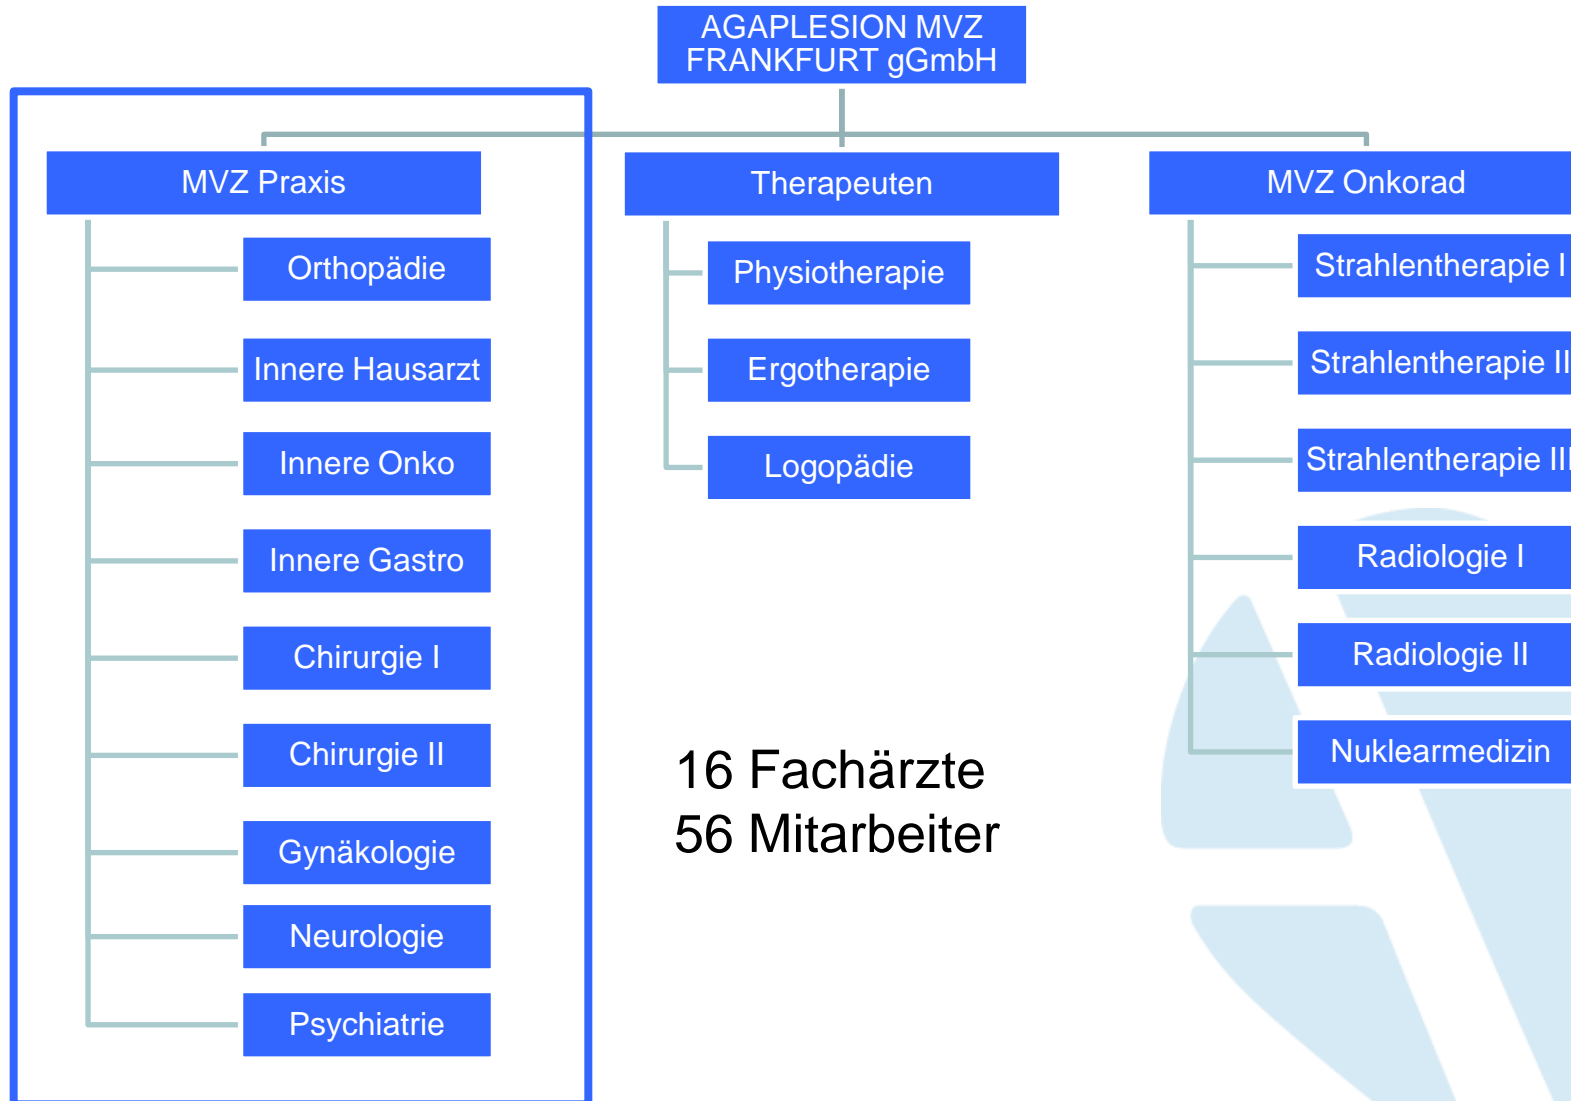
AGAPLESION MVZ FRANKFURT gGmbH

MVZ Praxis

Orthopädie

Innere Hausarzt

Innere Onko

Innere Gastro

Chirurgie I

Chirurgie II

Gynäkologie

Neurologie

Psychiatrie

Therapeuten

Physiotherapie

Ergotherapie

Logopädie

MVZ Onkorad

Strahlentherapie I

Strahlentherapie II

Strahlentherapie III

Radiologie I

Radiologie II

Nuklearmedizin

16 Fachärzte
56 Mitarbeiter